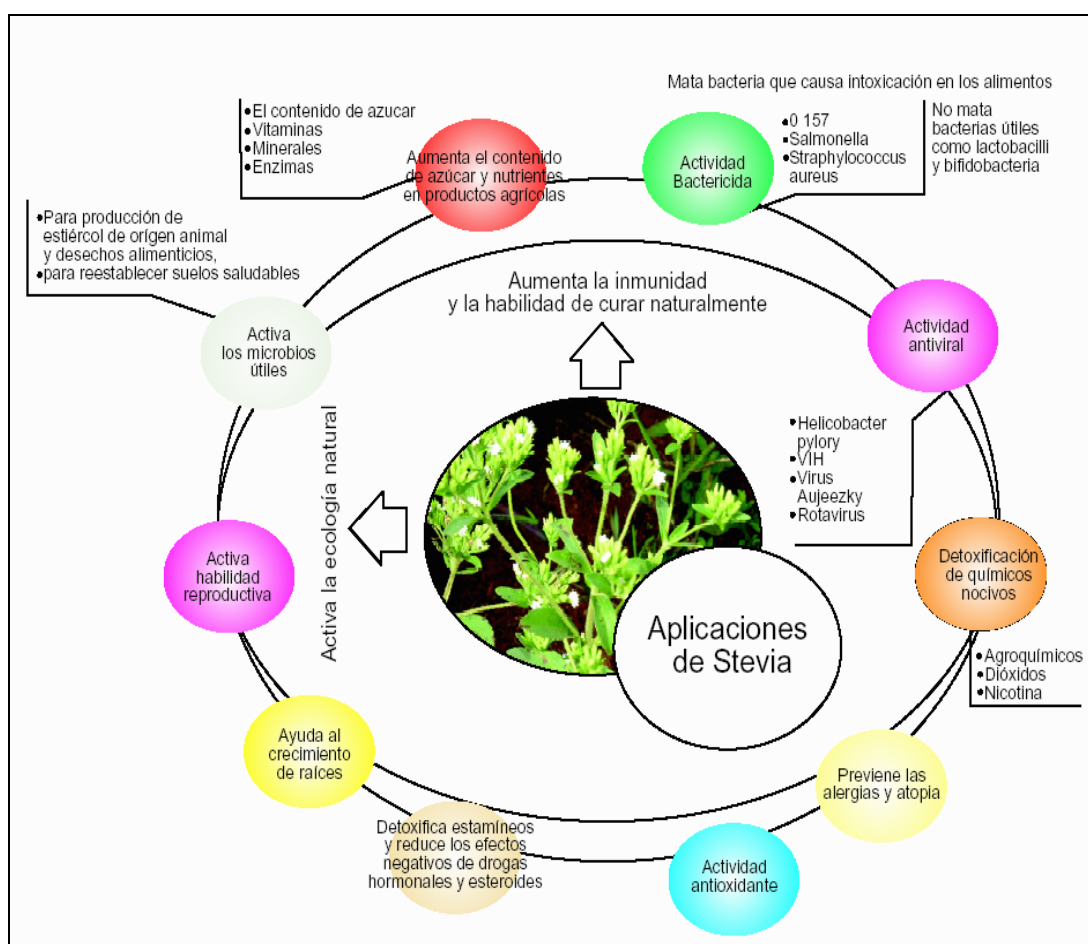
Mata bacteria que causa intoxicación en los alimentos

•El contenido de azucar
•Vitaminas
•Minerales
•Enzimas

Aumenta el contenido de azúcar y nutrientes en productos agrícolas

Actividad Bactericida

•0 157
•Salmonella
•Straphylococcus aureus

No mata bacterias útiles como lactobacilli y bifidobacteria

•Para producción de estiércol de orígen animal y desechos alimenticios,
•para reestablecer suelos saludables

Aumenta la inmunidad y la habilidad de curar naturalmente

Actividad antiviral

Activa los microbios útiles

•Helicobacter pylory
•VIH
•Virus Aujeezky
•Rotavirus

Activa la ecología natural

Activa habilidad reproductiva

Detoxificación de químicos nocivos

Aplicaciones de Stevia

•Agroquímicos
•Dióxidos
•Nicotina

Ayuda al crecimiento de raíces

Previene las alergias y atopia

Detoxifica estamíneos y reduce los efectos negativos de drogas hormonales y esteroides

Actividad antioxidante